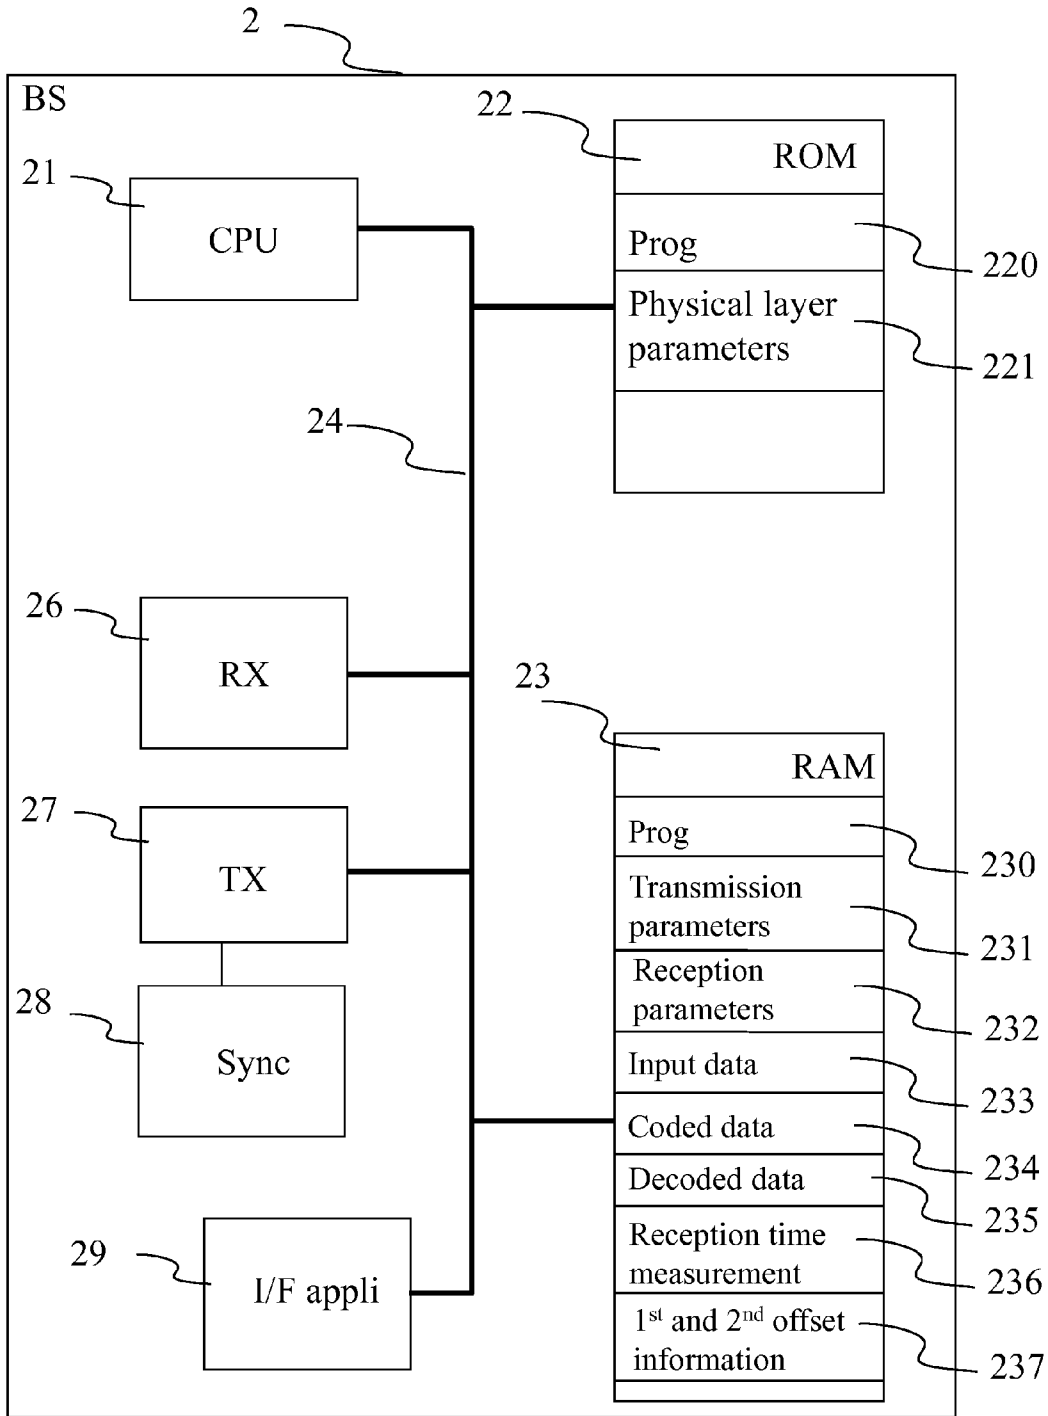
2

BS

22

ROM

21

CPU

Prog

220

Physical layer parameters

221

24

26

RX

23

RAM

27

TX

Prog

230

Transmission parameters

231

28

Sync

Reception parameters

232

Input data

233

Coded data

234

Decoded data

235

29

I/F appli

Reception time measurement

236

$1^{st}$ and $2^{nd}$ offset information

237